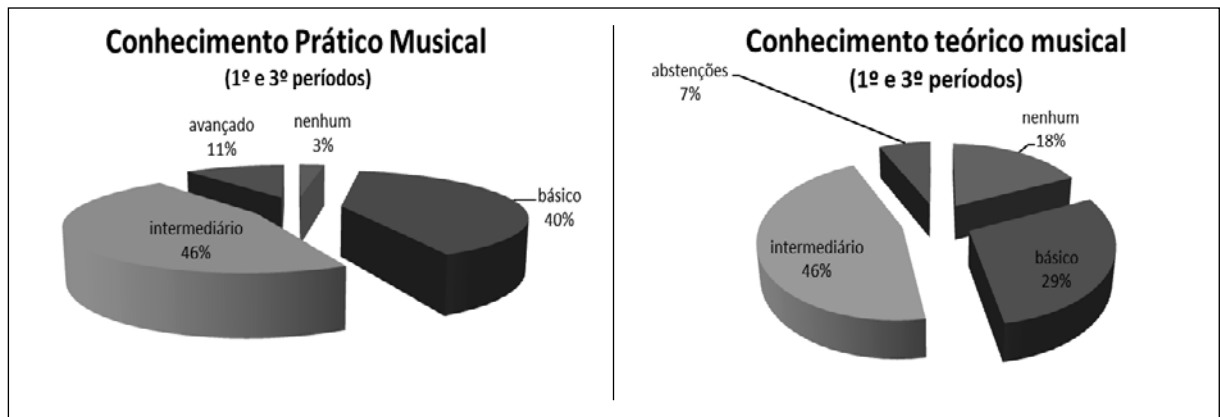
Conhecimento Prático Musical
(1º e 3º períodos)

avançado
11%

nenhum
3%

básico
40%

intermediário
46%

Conhecimento teórico musical
(1º e 3º períodos)

abstenções
7%

nenhum
18%

intermediário
46%

básico
29%